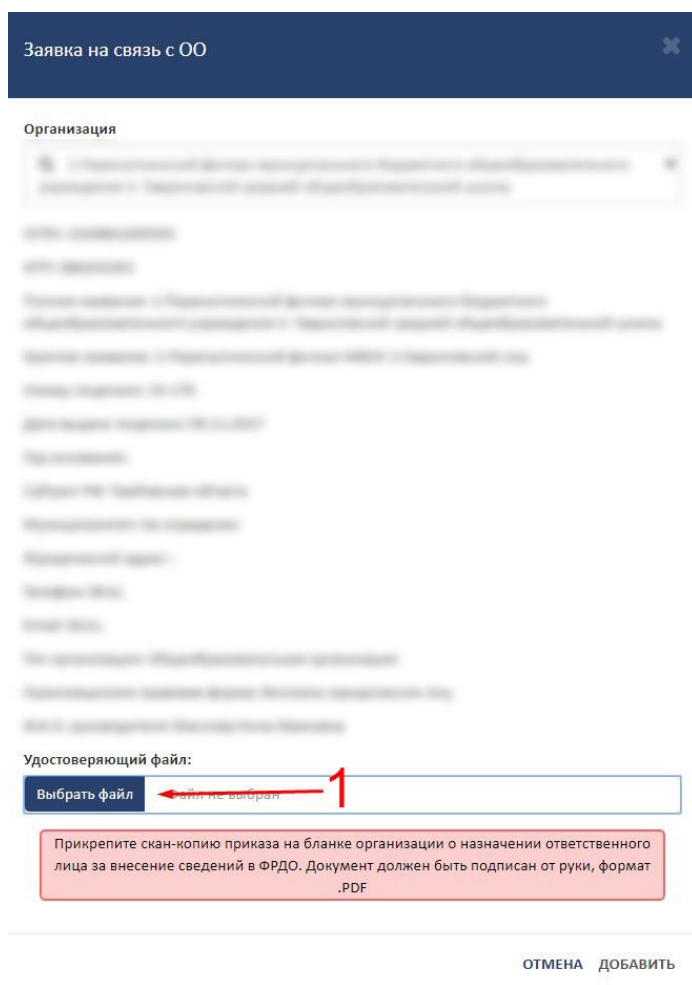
Заявка на связь с ОО

Организация

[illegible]

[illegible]

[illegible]

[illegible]

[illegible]

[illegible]

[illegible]

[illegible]

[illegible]

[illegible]

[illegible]

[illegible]

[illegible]

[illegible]

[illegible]

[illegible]

Удостоверяющий файл:

Выбрать файл Файл не выбран

1

Прикрепите скан-копию приказа на бланке организации о назначении ответственного лица за внесение сведений в ФРДО. Документ должен быть подписан от руки, формат .PDF

ОТМЕНА ДОБАВИТЬ